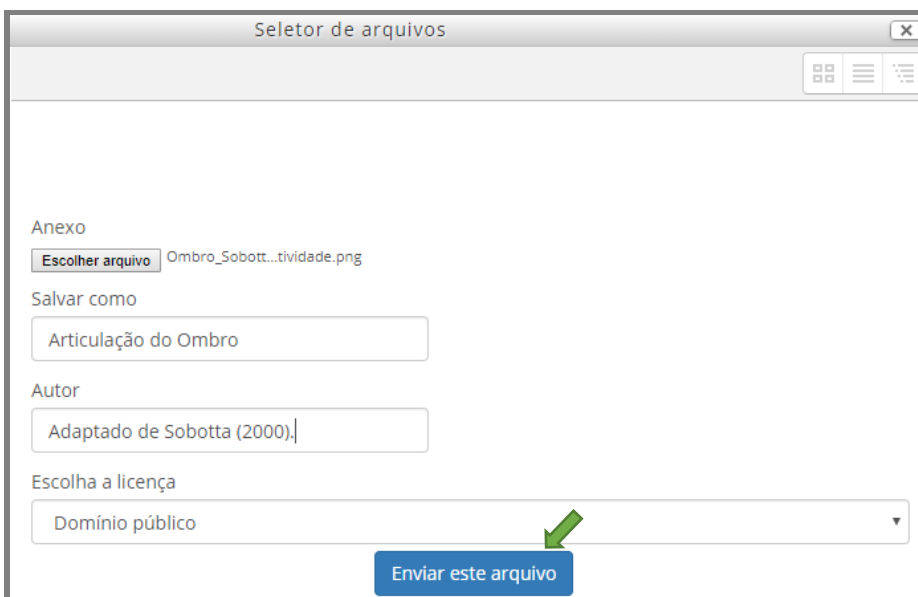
Seletor de arquivos

Anexo

Escolher arquivo Ombro_Sobott...tividade.png

Salvar como

Articulação do Ombro

Autor

Adaptado de Sobotta (2000).

Escolha a licença

Domínio público

Enviar este arquivo